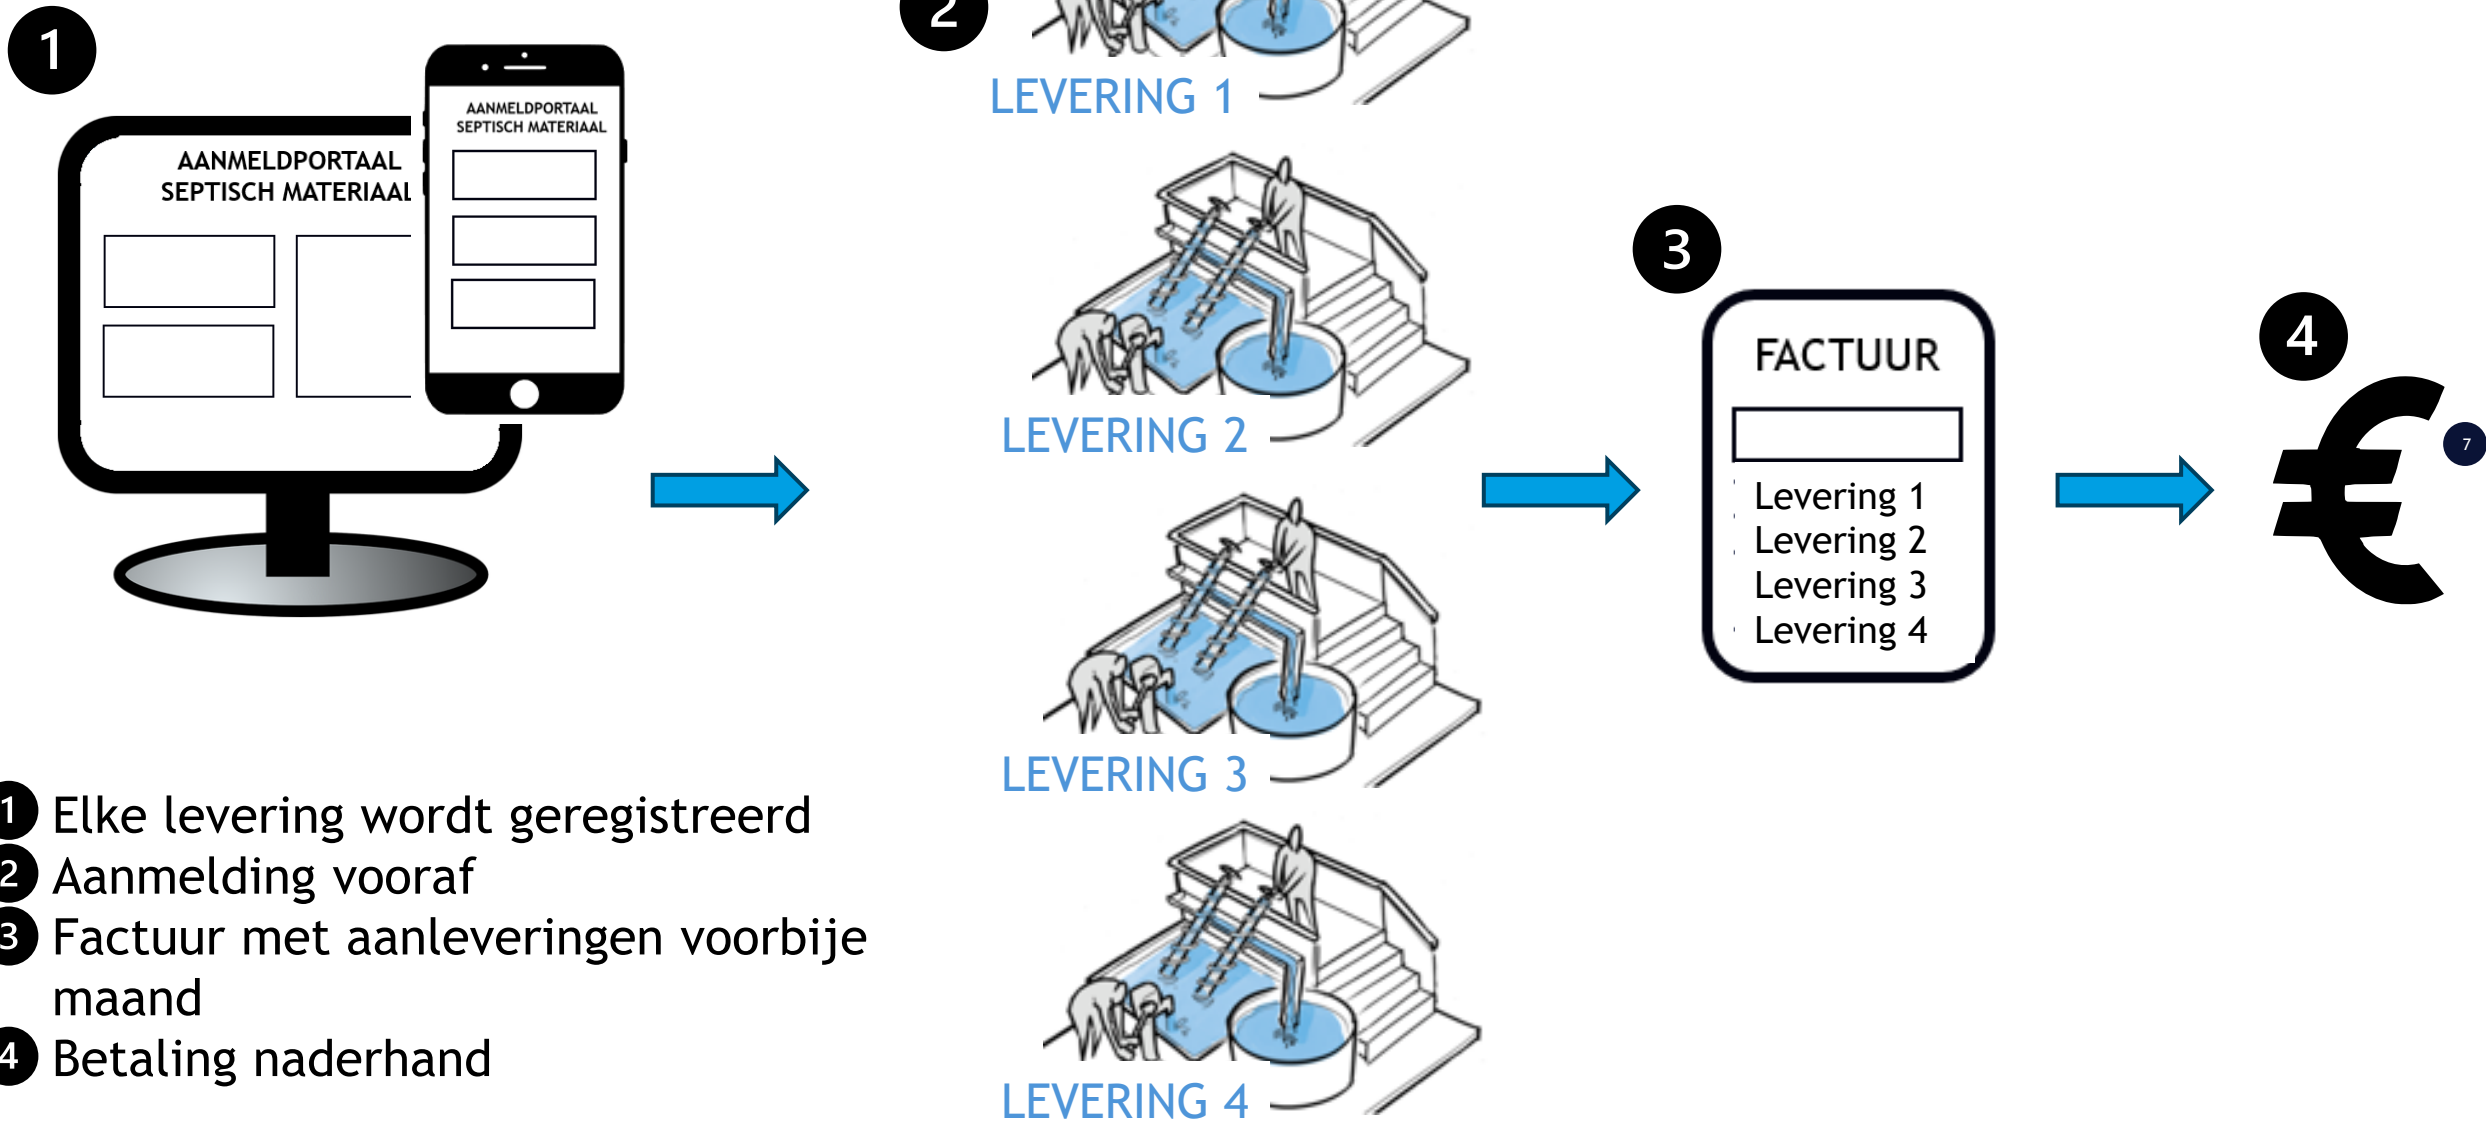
1

AANMELDPORTAAL SEPTISCH MATERIAAL

AANMELDPORTAAL SEPTISCH MATERIAAL

2

LEVERING 1

LEVERING 2

LEVERING 3

LEVERING 4

3

FACTUUR

Levering 1
Levering 2
Levering 3
Levering 4

4

€

7

1 Elke levering wordt geregistreerd
2 Aanmelding vooraf
3 Factuur met aanleveringen voorbije maand
4 Betaling naderhand